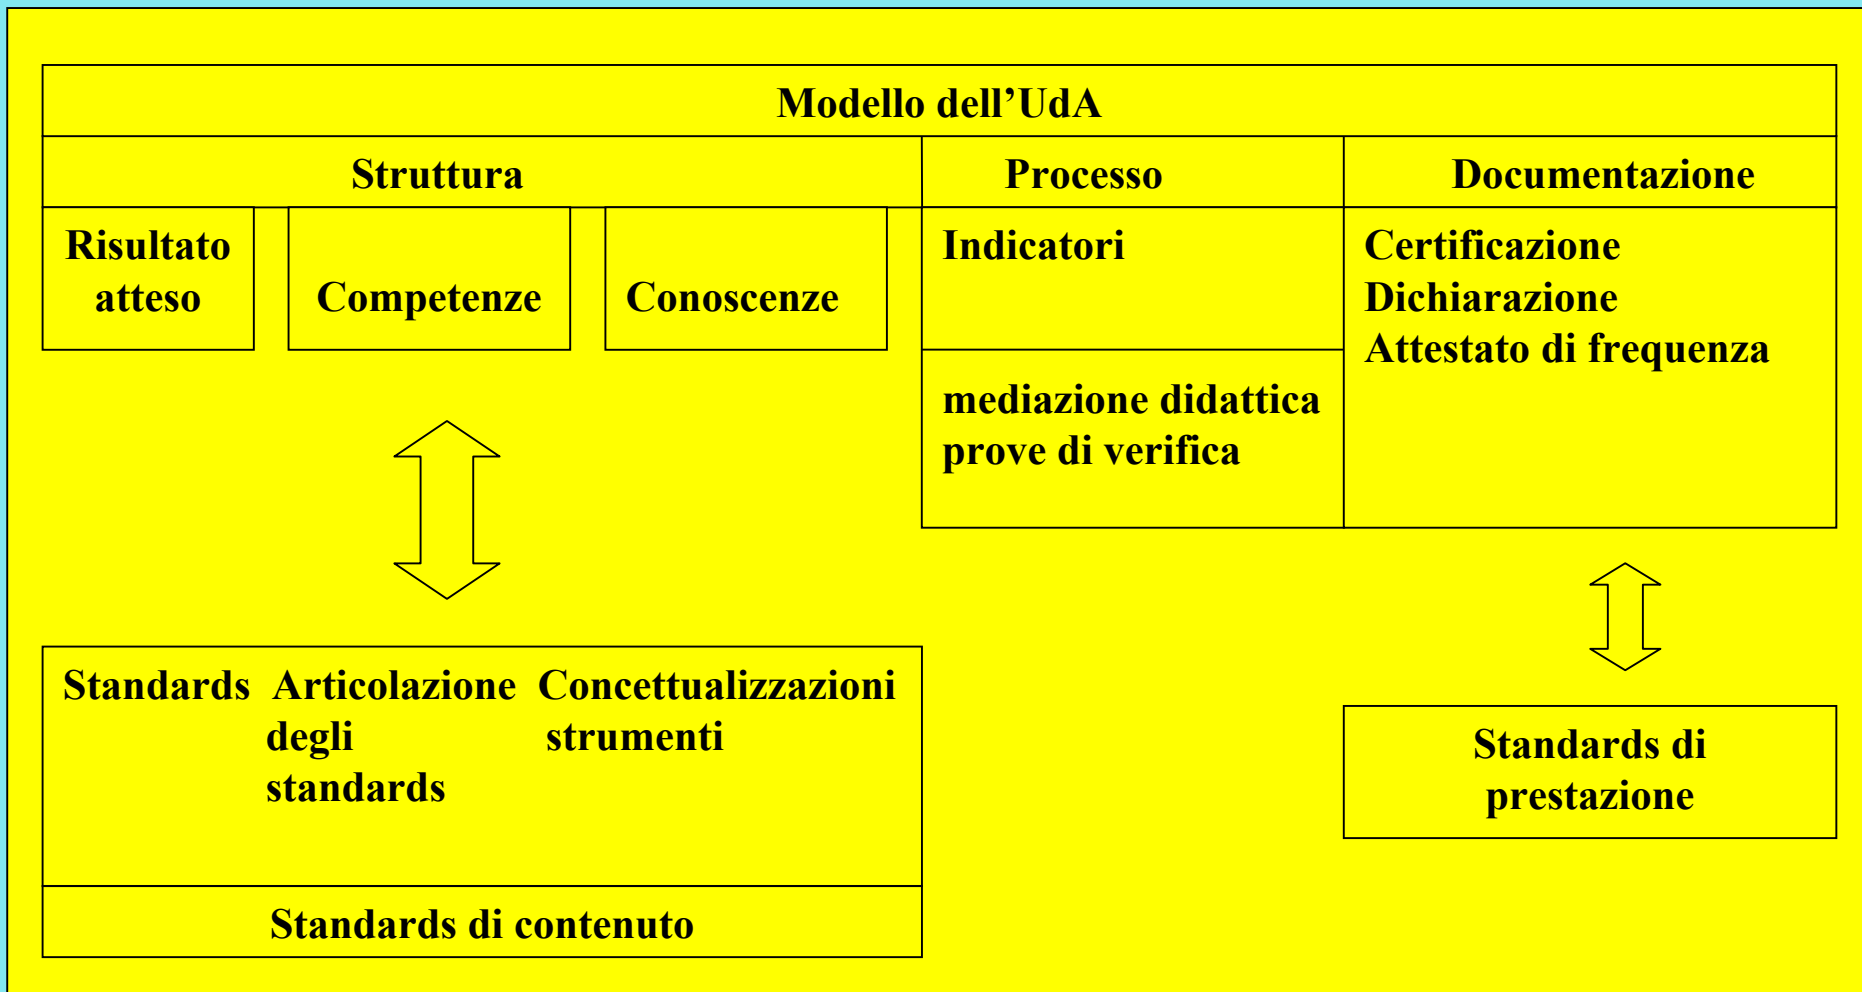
Modello dell’UdA

Struttura

Risultato atteso

Competenze

Conoscenze

Processo

Indicatori

mediazione didattica
prove di verifica

Documentazione

Certificazione
Dichiarazione
Attestato di frequenza

Standards

Articolazione degli standards

Concettualizzazioni strumenti

Standards di contenuto

Standards di prestazione